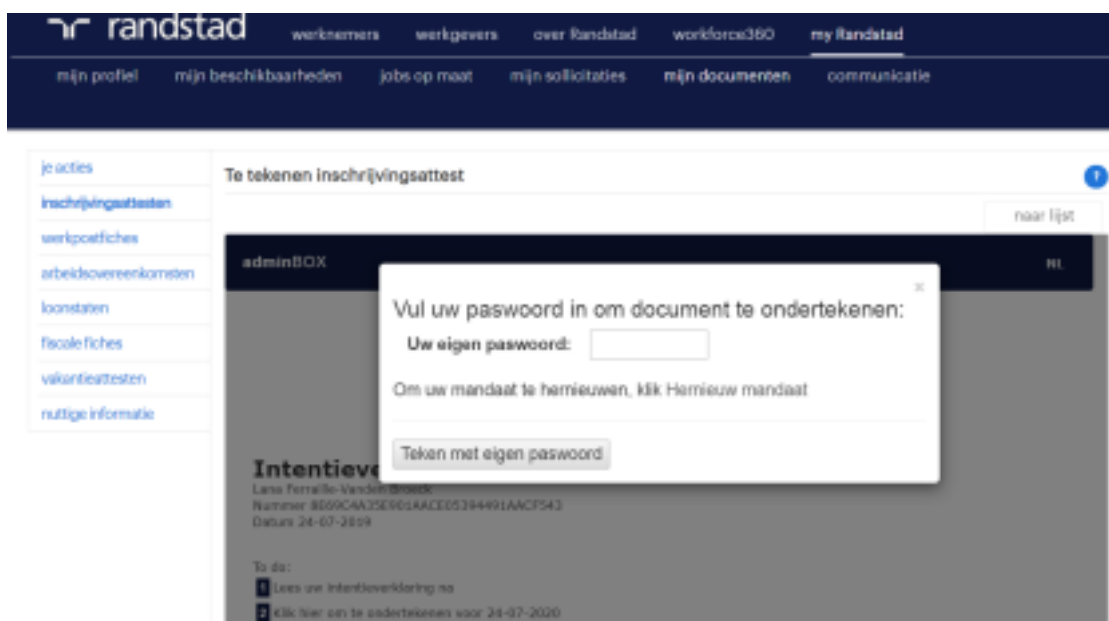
randstad
werknemers
werkgevers
over Randstad
workforce360
my Randstad
mijn profiel
mijn beschikbaarheden
jobs op maat
mijn sollicitaties
mijn documenten
communicatie

je acties
inschrijvingsattesten
werkpostfiches
arbeidsovereenkomsten
loonstaten
fiscale fiches
vakantieattesten
nuttige informatie

Te tekenen inschrijvingsattest

naar lijst

adminBOX
NL

Vul uw paswoord in om document te ondertekenen:
Uw eigen paswoord:
Om uw mandaat te hernieuwen, klik Hernieuw mandaat
Teken met eigen paswoord

Intentieve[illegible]
Lana Ferraille-Vanden Broeck
Nummer 8D09C4A35E901AACE05394491AACF543
Datum 24-07-2019

To do:
1 Lees uw intentieverklaring na
2 Klik hier om te ondertekenen voor 24-07-2020